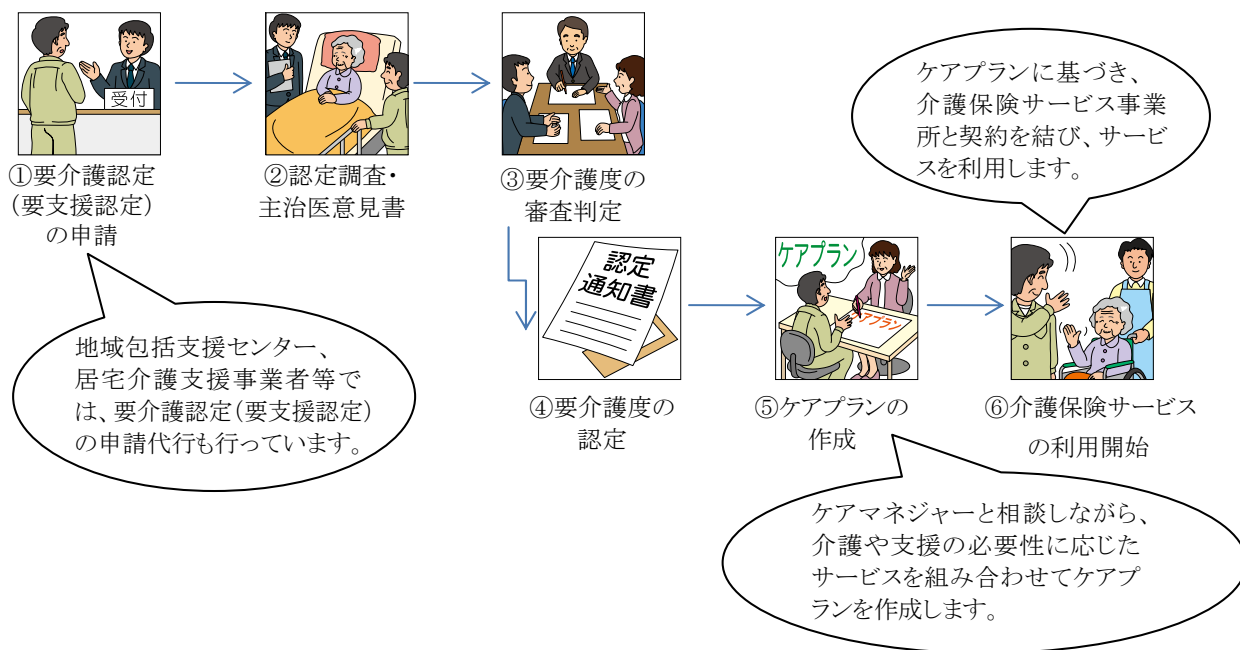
受付

①要介護認定（要支援認定）の申請

②認定調査・主治医意見書

③要介護度の審査判定

ケアプランに基づき、介護保険サービス事業所と契約を結び、サービスを利用します。

認定通知書

④要介護度の認定

ケアプラン

アプラン

⑤ケアプランの作成

⑥介護保険サービスの利用開始

地域包括支援センター、居宅介護支援事業者等では、要介護認定（要支援認定）の申請代行も行っています。

ケアマネジャーと相談しながら、介護や支援の必要性に応じたサービスを組み合わせてケアプランを作成します。